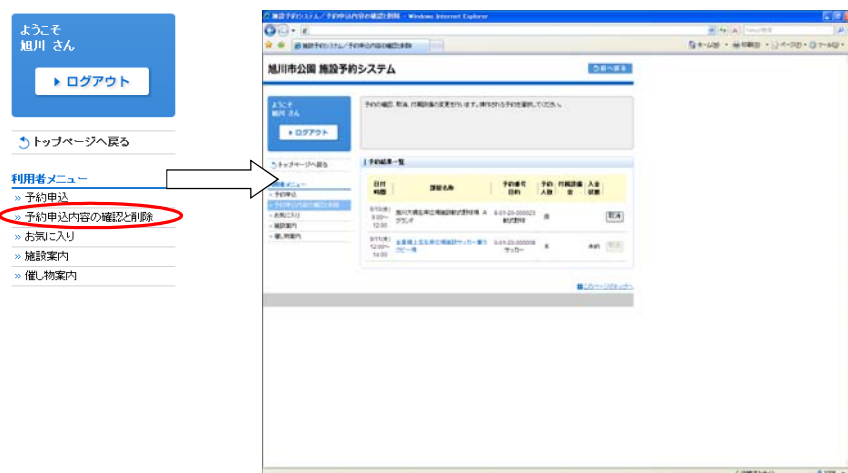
ようこそ
旭川 さん

ログアウト

トップページへ戻る

利用者メニュー
» 予約申込
» 予約申込内容の確認と削除
» お気に入り
» 施設案内
» 催し物案内

施設予約システム／予約申込内容の確認と削除 - Windows Internet Explorer

旭川市公園 施設予約システム

前へ戻る

ようこそ
旭川 さん

ログアウト

予約の確認、取消、付属設備の変更を行います。操作を行う予約を選択してください。

トップページへ戻る

利用者メニュー
予約申込
予約申込内容の確認と削除
お気に入り
施設案内
催し物案内

予約結果一覧

| 日付時間 | 施設名称 | 予約番号目的 | 予約人数 | 付属設備 | 入金状態 |
|---|---|---|---|---|---|
| 8/15(水) 9:00～12:00 | 旭川大雪anime公園陸上競技場 Aグラウンド | 0-01-20-000023 軟式野球 | 0 | | 取消 |
| 8/11(土) 12:00～14:00 | 永山南公園サッカー場 ラグビー場 | 0-01-20-000008 サッカー | 0 | | 未納 |

このページのトップへ